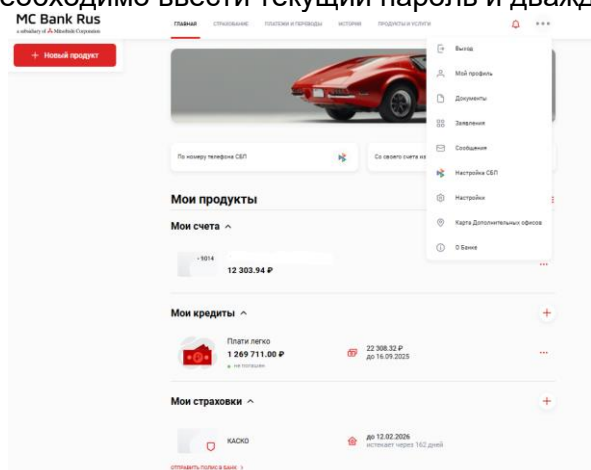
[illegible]еобходимо ввести текущий пароль и дважд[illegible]

MC Bank Rus
a subsidiary of Mitsubishi Corporation

ГЛАВНАЯ СТРАХОВАНИЕ ПЛАТЕЖИ И ПЕРЕВОДЫ ИСТОРИЯ ПРОДУКТЫ И УСЛУГИ

+ Новый продукт

Выход
Мой профиль
Документы
Заявления
Сообщения
Настройки СБП
Настройки
Карта Дополнительных офисов
О Банке

По номеру телефона СБП
Со своего счета на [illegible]

Мои продукты

Мои счета ^

·1014
12 303.94 ₽

Мои кредиты ^

Плати легко
1 269 711.00 ₽
не погашен
22 308.32 ₽
до 16.09.2025

Мои страховки ^

КАСКО
до 12.02.2026
истекает через 162 дней

ОТПРАВИТЬ ПОЛИС В БАНК >